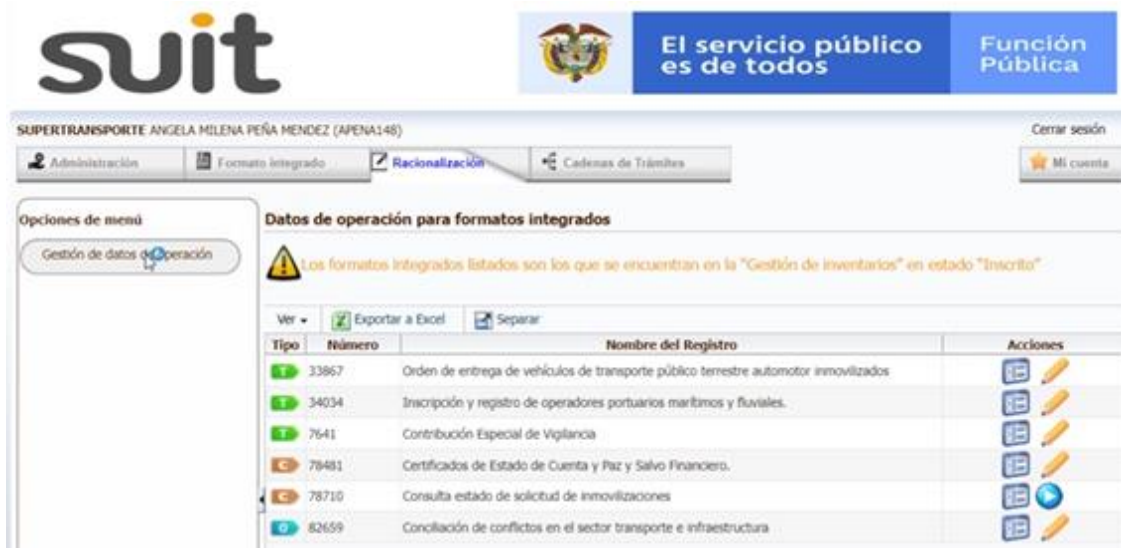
suit

El servicio público es de todos

Función Pública

SUPERTRANSPORTE ANGELA MILENA PEÑA MENDEZ (APENA148)

Cerrar sesión

Administración | Formato integrado | Racionalización | Cadenas de Trámites

Mi cuenta

Opciones de menú

Gestión de datos de operación

Datos de operación para formatos integrados

Los formatos integrados listados son los que se encuentran en la "Gestión de inventarios" en estado "Inscrito"

Ver ▾ | Exportar a Excel | Separar

| Tipo | Número | Nombre del Registro | Acciones |
|---|---|---|---|
| T | 33867 | Orden de entrega de vehículos de transporte público terrestre automotor inmovilizados | |
| T | 34034 | Inscripción y registro de operadores portuarios marítimos y fluviales. | |
| T | 7641 | Contribución Especial de Vigilancia | |
| C | 78481 | Certificados de Estado de Cuenta y Paz y Salvo Financiero. | |
| C | 78710 | Consulta estado de solicitud de inmovilizaciones | |
| O | 82659 | Conciliación de conflictos en el sector transporte e infraestructura | |